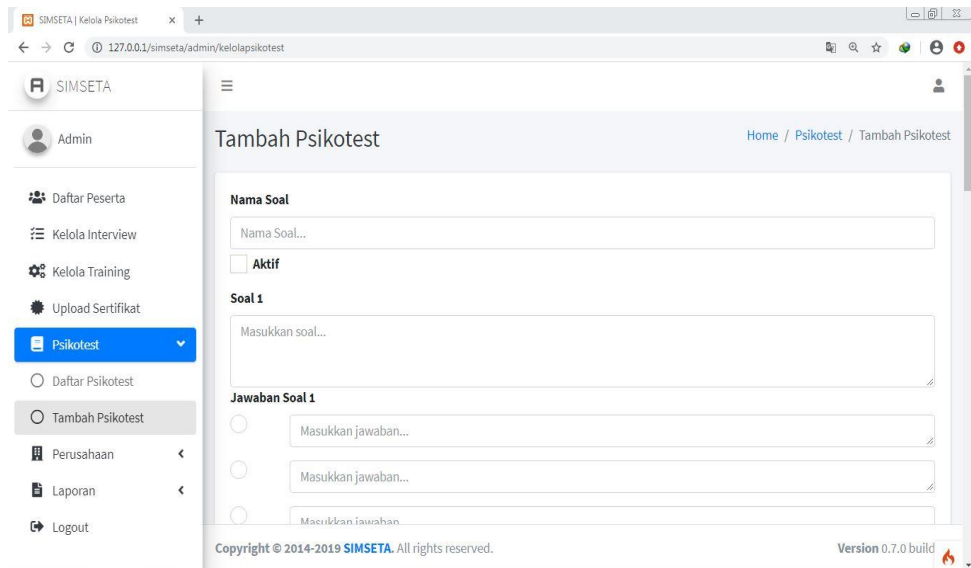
SIMSETA | Kelola Psikotest × +

127.0.0.1/simseta/admin/kelolapsikotest

SIMSETA

Admin

Daftar Peserta

Kelola Interview

Kelola Training

Upload Sertifikat

Psikotest

Daftar Psikotest

Tambah Psikotest

Perusahaan

Laporan

Logout

Tambah Psikotest

Home / Psikotest / Tambah Psikotest

Nama Soal

Nama Soal...

Aktif

Soal 1

Masukkan soal...

Jawaban Soal 1

Masukkan jawaban...

Masukkan jawaban...

Masukkan jawaban

Copyright © 2014-2019 SIMSETA. All rights reserved.

Version 0.7.0 build